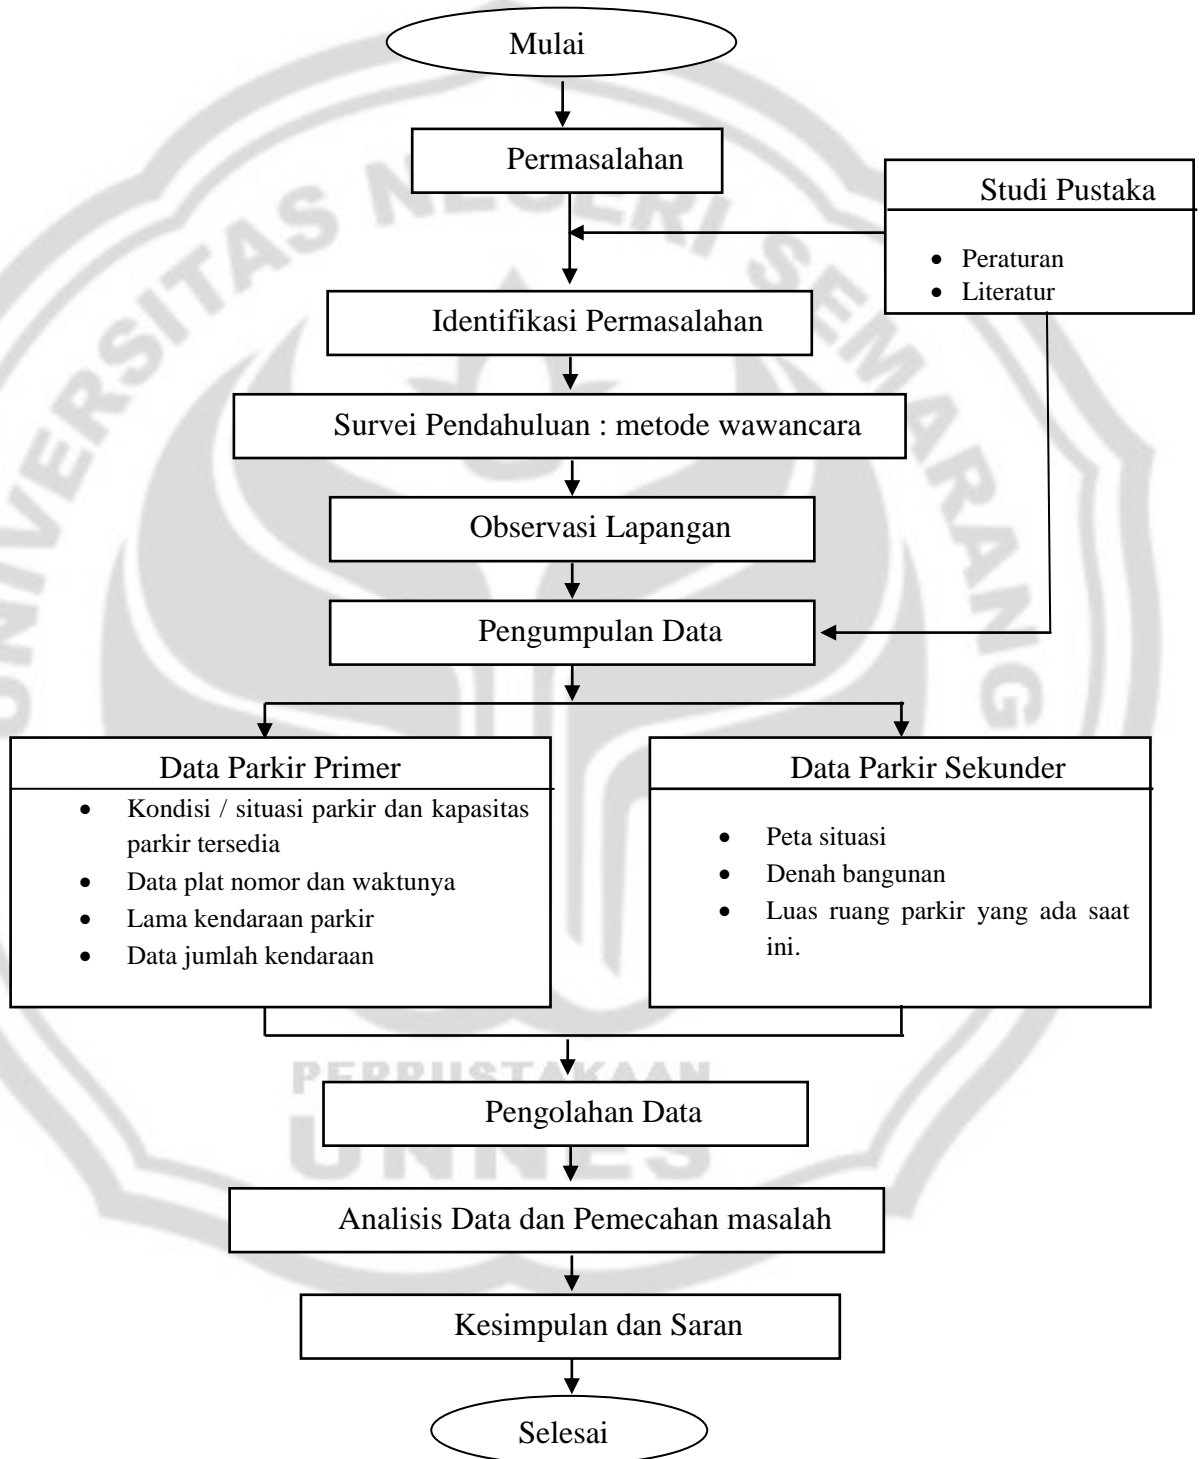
Mulai

Permasalahan

Studi Pustaka

- Peraturan
- Literatur

Identifikasi Permasalahan

Survei Pendahuluan : metode wawancara

Observasi Lapangan

Pengumpulan Data

Data Parkir Primer

- Kondisi / situasi parkir dan kapasitas parkir tersedia
- Data plat nomor dan waktunya
- Lama kendaraan parkir
- Data jumlah kendaraan

Data Parkir Sekunder

- Peta situasi
- Denah bangunan
- Luas ruang parkir yang ada saat ini.

Pengolahan Data

Analisis Data dan Pemecahan masalah

Kesimpulan dan Saran

Selesai

UNIVERSITAS NEGERI SEMARANG

PERPUSTAKAAN

UNNES